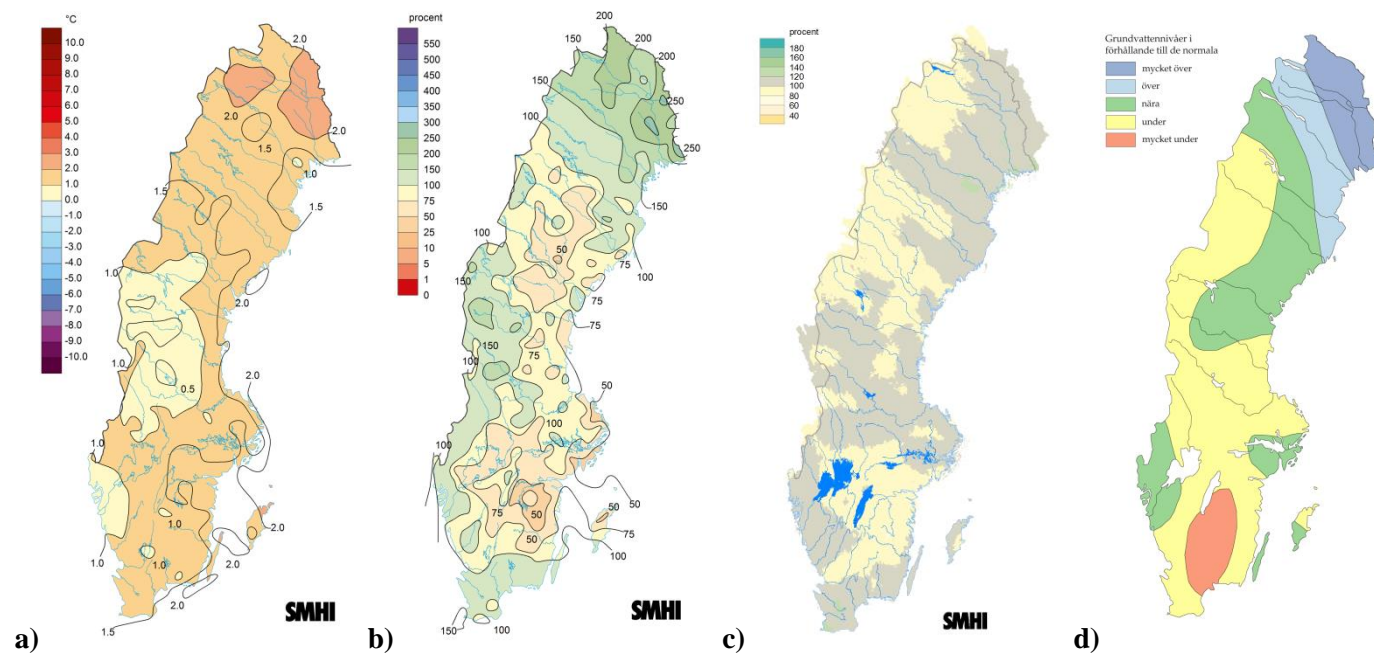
°C
10.0
9.0
8.0
7.0
6.0
5.0
4.0
3.0
2.0
1.0
0.0
-1.0
-2.0
-3.0
-4.0
-5.0
-6.0
-7.0
-8.0
-9.0
-10.0

2.0
2.0
2.0
1.5
1.0
1.5
1.5
1.0
2.0
1.0
0.5
2.0
1.0
2.0
1.0
1.0
2.0
1.0
2.0
2.0
1.5

SMHI

a)

procent
550
500
450
400
350
300
250
200
150
100
75
50
25
10
5
1
0

200
150
200
200
150
250
100
250
150
100
50
75
100
150
75
75
150
100
75
50
100
100
75
50
50
50
75
100
150
100

SMHI

b)

procent
180
160
140
120
100
80
60
40

SMHI

c)

Grundvattennivåer i förhållande till de normala
mycket över
över
nära
under
mycket under

d)